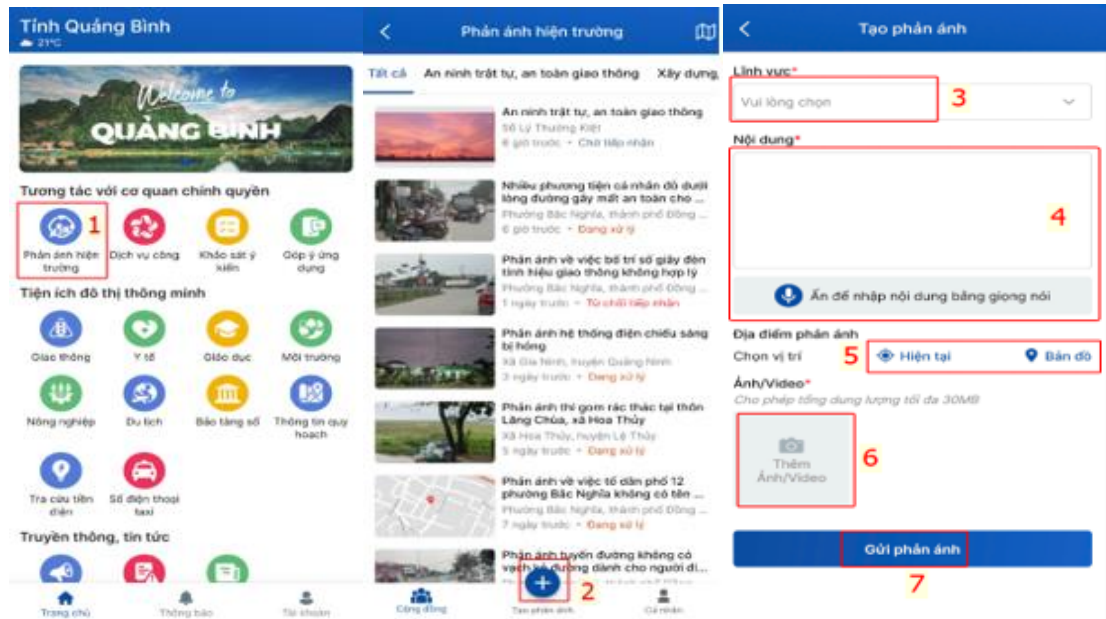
Tỉnh Quảng Bình
21°C

Welcome to
QUẢNG BÌNH

Tương tác với cơ quan chính quyền

Phản ánh hiện trường 1
Dịch vụ công
Khảo sát ý kiến
Góp ý ứng dụng

Tiện ích đô thị thông minh

Giao thông
Y tế
Giáo dục
Môi trường
Nông nghiệp
Du lịch
Bảo tàng số
Thông tin quy hoạch
Tra cứu tiền điện
Số điện thoại taxi

Truyền thông, tin tức

Trang chủ
Thông báo
Tài khoản

Phản ánh hiện trường

Tất cả
An ninh trật tự, an toàn giao thông
Xây dựng

An ninh trật tự, an toàn giao thông
Số Lý Thường Kiệt
6 giờ trước • Chờ tiếp nhận

Nhiều phương tiện cá nhân đỗ dưới lòng đường gây mất an toàn cho ...
Phường Bắc Nghĩa, thành phố Đồng ...
6 giờ trước • Đang xử lý

Phản ánh về việc bố trí số giây đèn tín hiệu giao thông không hợp lý
Phường Bắc Nghĩa, thành phố Đồng ...
1 ngày trước • Từ chối tiếp nhận

Phản ánh hệ thống điện chiếu sáng bị hỏng
Xã Gia Ninh, huyện Quảng Ninh
3 ngày trước • Đang xử lý

Phản ánh thí gom rác thác tại thôn Lãng Chúa, xã Hoa Thủy
Xã Hoa Thủy, huyện Lệ Thủy
5 ngày trước • Đang xử lý

Phản ánh về việc tổ dân phố 12 phường Bắc Nghĩa không có tên ...
Phường Bắc Nghĩa, thành phố Đồng ...
7 ngày trước • Đang xử lý

Phản ánh tuyến đường không có vạch kẻ đường dành cho người đi...

Cộng đồng
Tạo phản ánh 2
Cá nhân

Tạo phản ánh

Lĩnh vực*
Vui lòng chọn 3

Nội dung*
4

Ấn để nhập nội dung bằng giọng nói

Địa điểm phản ánh
Chọn vị trí 5
Hiện tại
Bản đồ

Ảnh/Video*
Cho phép tổng dung lượng tối đa 30MB

Thêm Ảnh/Video 6

Gửi phản ánh
7